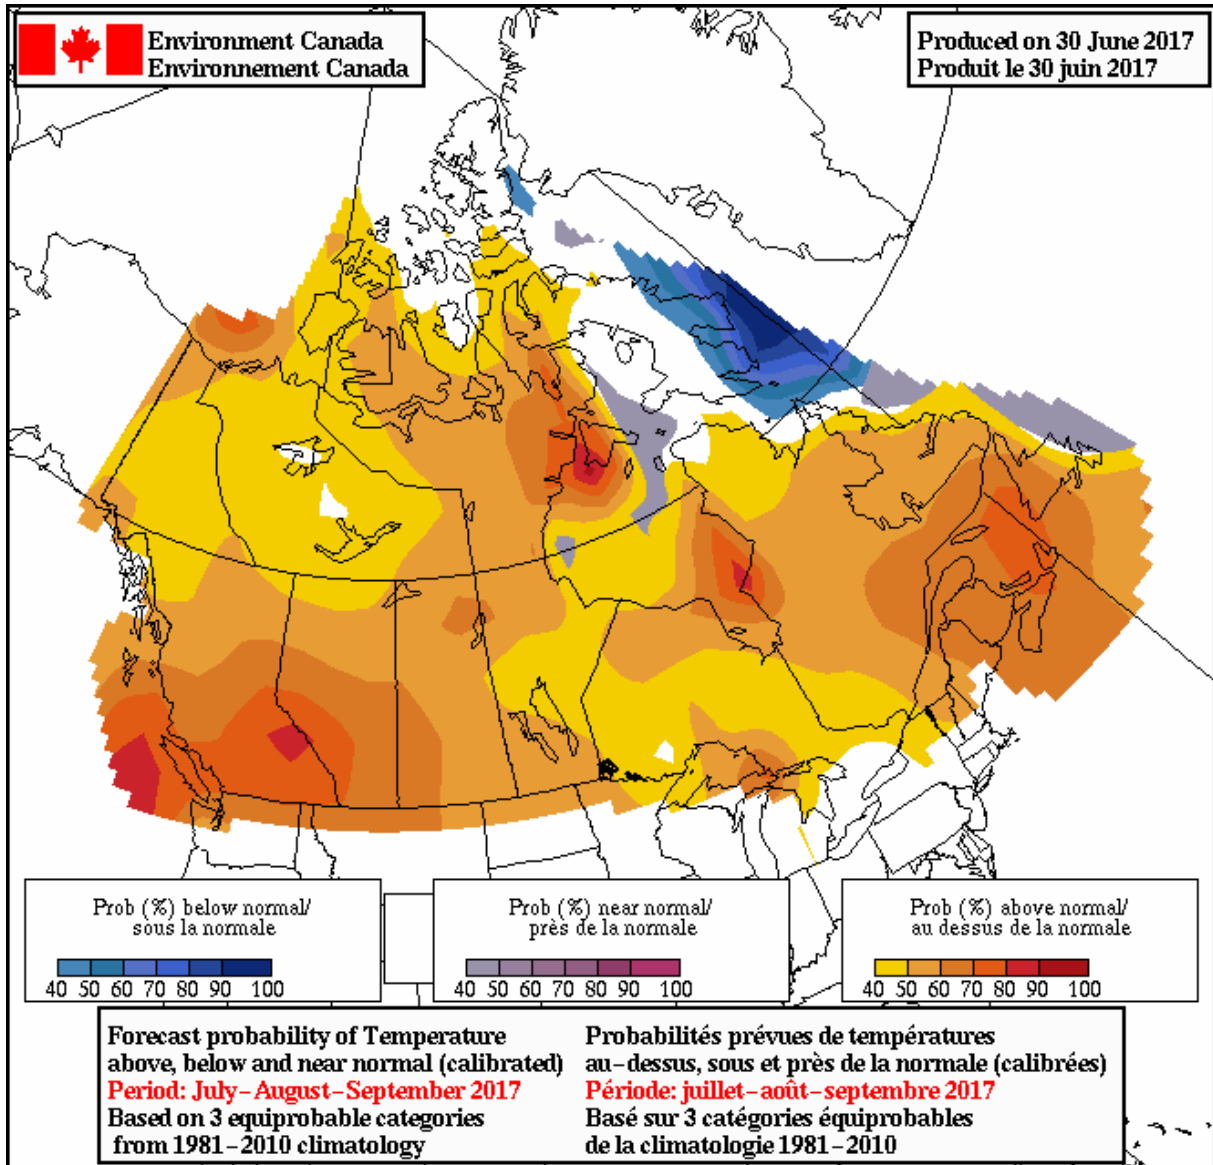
Environment Canada
Environnement Canada

Produced on 30 June 2017
Produit le 30 juin 2017

Prob (%) below normal/
sous la normale

40 50 60 70 80 90 100

Prob (%) near normal/
près de la normale

40 50 60 70 80 90 100

Prob (%) above normal/
au dessus de la normale

40 50 60 70 80 90 100

Forecast probability of Temperature
above, below and near normal (calibrated)
Period: July–August–September 2017
Based on 3 equiprobable categories
from 1981–2010 climatology

Probabilités prévues de températures
au–dessus, sous et près de la normale (calibrées)
Période: juillet–août–septembre 2017
Basé sur 3 catégories équiprobables
de la climatologie 1981–2010